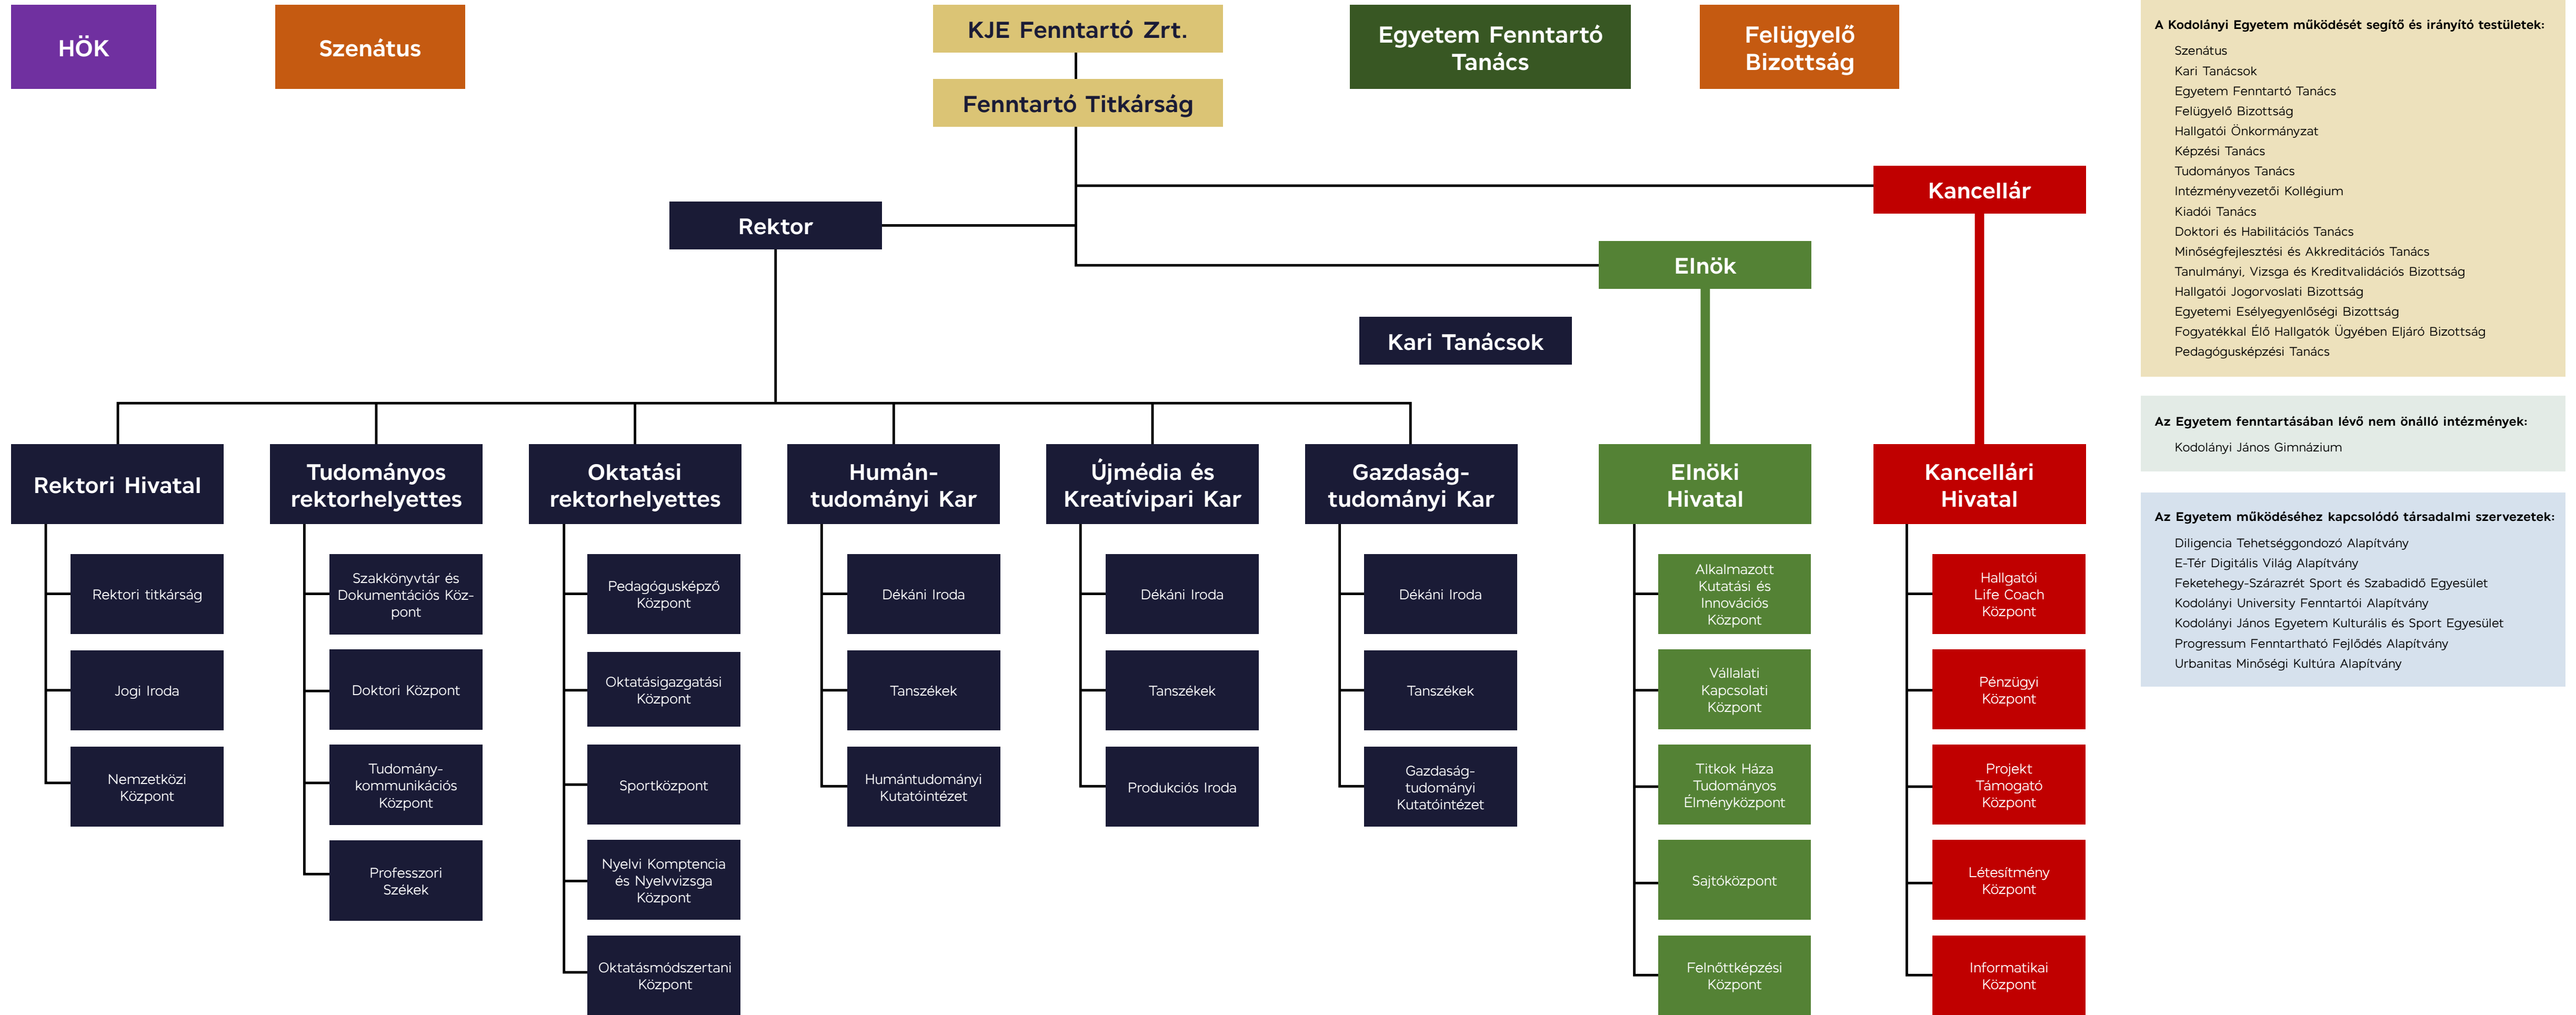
HÖK

Szenátus

KJE Fenntartó Zrt.

Fenntartó Titkárság

Egyetem Fenntartó Tanács

Felügyelő Bizottság

Kancellár

Rektor

Elnök

Kari Tanácsok

Rektori Hivatal

Rektori titkárság

Jogi Iroda

Nemzetközi Központ

Tudományos rektorhelyettes

Szakkönyvtár és Dokumentációs Központ

Doktori Központ

Tudománykommunikációs Központ

Professzori Székek

Oktatási rektorhelyettes

Pedagógusképző Központ

Oktatásigazgatási Központ

Sportközpont

Nyelvi Komptencia és Nyelvvizsga Központ

Oktatásmódszertani Központ

Humántudományi Kar

Dékáni Iroda

Tanszékek

Humántudományi Kutatóintézet

Újmédia és Kreatívipari Kar

Dékáni Iroda

Tanszékek

Produkciós Iroda

Gazdaságtudományi Kar

Dékáni Iroda

Tanszékek

Gazdaságtudományi Kutatóintézet

Elnöki Hivatal

Alkalmazott Kutatási és Innovációs Központ

Vállalati Kapcsolati Központ

Titkok Háza Tudományos Élményközpont

Sajtóközpont

Felnőttképzési Központ

Kancellári Hivatal

Hallgatói Life Coach Központ

Pénzügyi Központ

Projekt Támogató Központ

Létesítmény Központ

Informatikai Központ

A Kodolányi Egyetem működését segítő és irányító testületek:
Szenátus
Kari Tanácsok
Egyetem Fenntartó Tanács
Felügyelő Bizottság
Hallgatói Önkormányzat
Képzési Tanács
Tudományos Tanács
Intézményvezetői Kollégium
Kiadói Tanács
Doktori és Habilitációs Tanács
Minőségfejlesztési és Akkreditációs Tanács
Tanulmányi, Vizsga és Kreditvalidációs Bizottság
Hallgatói Jogorvoslati Bizottság
Egyetemi Esélyegyenlőségi Bizottság
Fogyatékkal Élő Hallgatók Ügyében Eljáró Bizottság
Pedagógusképzési Tanács

Az Egyetem fenntartásában lévő nem önálló intézmények:
Kodolányi János Gimnázium

Az Egyetem működéséhez kapcsolódó társadalmi szervezetek:
Diligencia Tehetséggondozó Alapítvány
E-Tér Digitális Világ Alapítvány
Feketehegy-Szárazrét Sport és Szabadidő Egyesület
Kodolányi University Fenntartói Alapítvány
Kodolányi János Egyetem Kulturális és Sport Egyesület
Progressum Fenntartható Fejlődés Alapítvány
Urbanitas Minőségi Kultúra Alapítvány